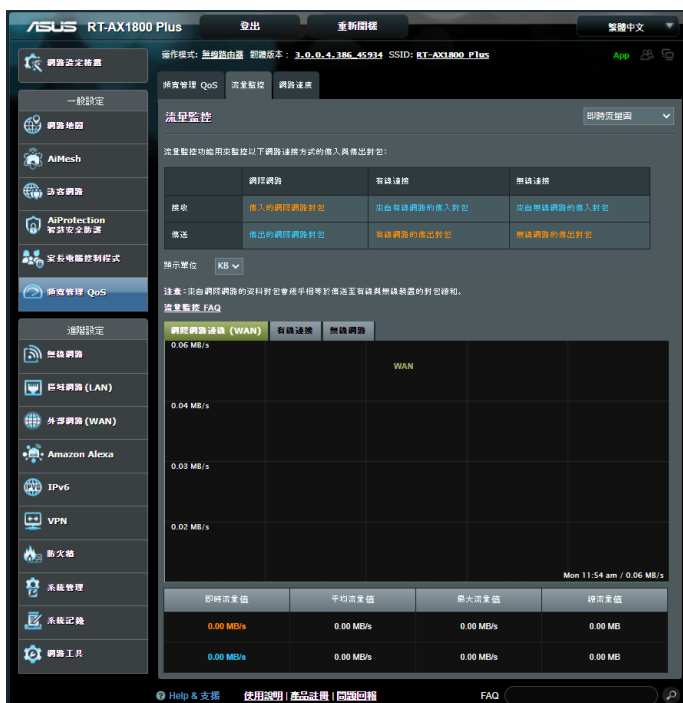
ASUS RT-AX1800 Plus

登出

重新開機

繁體中文

網路設定精靈

操作模式: 無線路由器 韌體版本: 3.0.0.4.386_45934 SSID: RT-AX1800_Plus

App

一般設定

網路地圖

AiMesh

訪客網路

AiProtection 智慧安全防護

家長電腦控制程式

頻寬管理 QoS

進階設定

無線網路

區域網路 (LAN)

外部網路 (WAN)

Amazon Alexa

IPv6

VPN

防火牆

系統管理

系統記錄

網路工具

頻寬管理 QoS

流量監控

網路速度

流量監控

即時流量圖

流量監控功能用來監控以下網路連接方式的傳入與傳出封包:

| | 網際網路 | 有線連接 | 無線連接 |
|---|---|---|---|
| 接收 | 傳入的網際網路封包 | 來自有線網路的傳入封包 | 來自無線網路的傳入封包 |
| 傳送 | 傳出的網際網路封包 | 有線網路的傳出封包 | 無線網路的傳出封包 |

顯示單位 KB

注意: 來自網際網路的資料封包會統平均傳送至有線與無線裝置的封包總和。

流量監控 FAQ

網際網路連線 (WAN)

有線連接

無線網路

0.06 MB/s

WAN

0.04 MB/s

0.03 MB/s

0.02 MB/s

Mon 11:54 am / 0.06 MB/s

| 即時流量值 | 平均流量值 | 最大流量值 | 總流量值 |
|---|---|---|---|
| 0.00 MB/s | 0.00 MB/s | 0.00 MB/s | 0.00 MB |
| 0.00 MB/s | 0.00 MB/s | 0.00 MB/s | 0.00 MB |

Help & 支援 使用說明 | 產品註冊 | 問題回報

FAQ